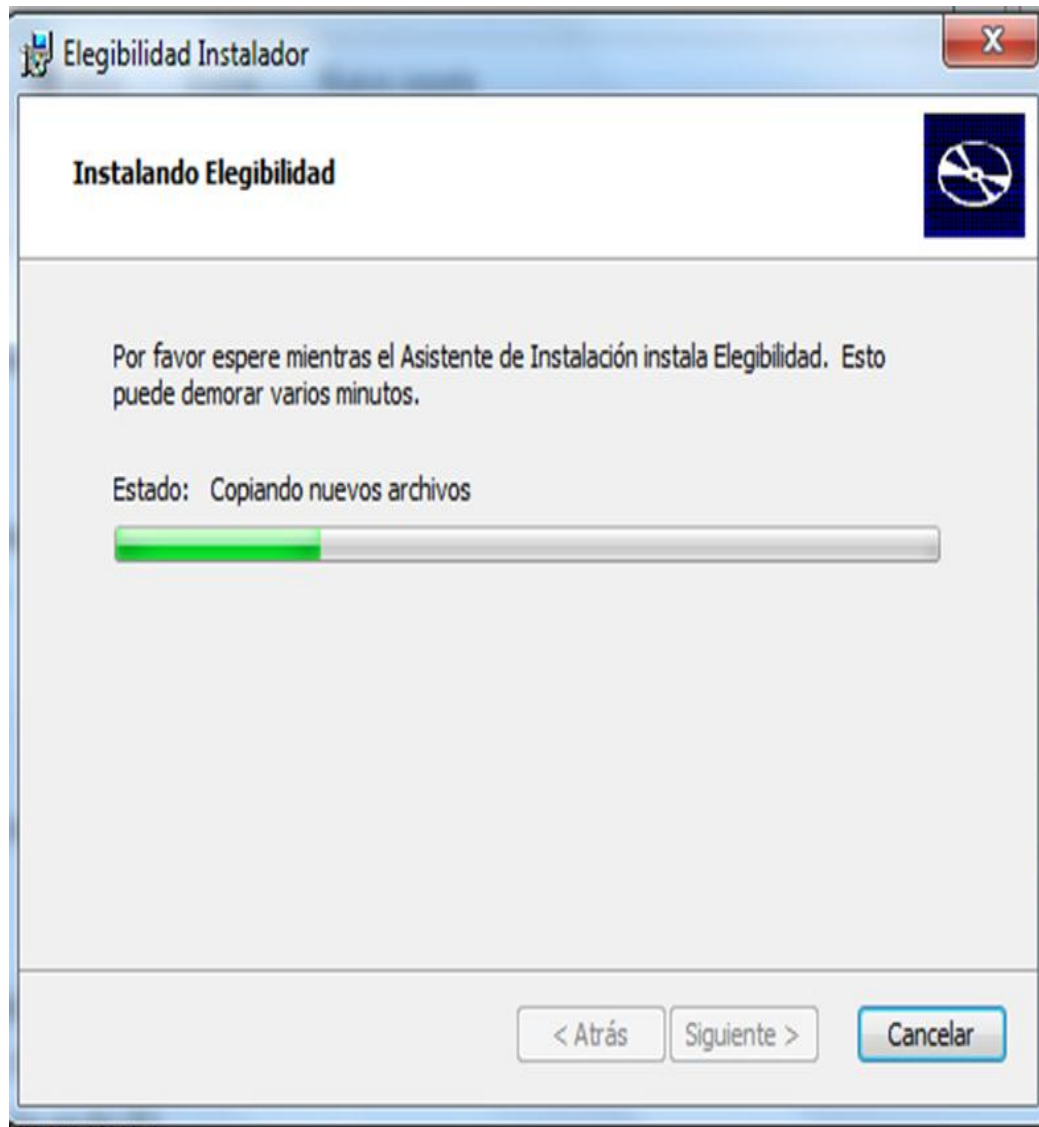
Elegibilidad Instalador

X

Instalando Elegibilidad

Por favor espere mientras el Asistente de Instalación instala Elegibilidad. Esto puede demorar varios minutos.

Estado: Copiando nuevos archivos

< Atrás

Siguiente >

Cancelar